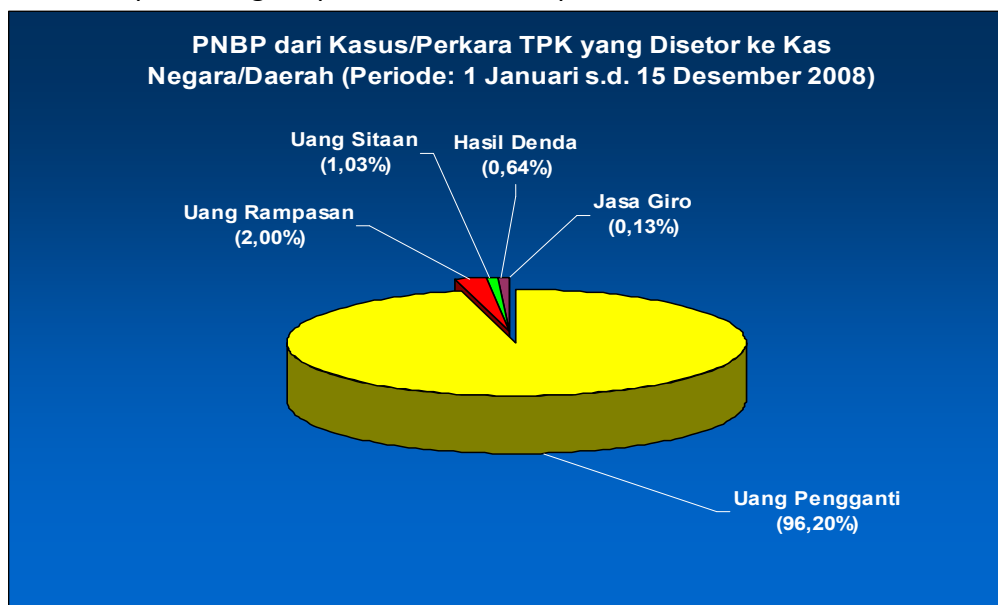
PNBP dari Kasus/Perkara TPK yang Disetor ke Kas Negara/Daerah (Periode: 1 Januari s.d. 15 Desember 2008)

Uang Sitaan
(1,03%)

Hasil Denda
(0,64%)

Jasa Giro
(0,13%)

Uang Rampasan
(2,00%)

Uang Pengganti
(96,20%)